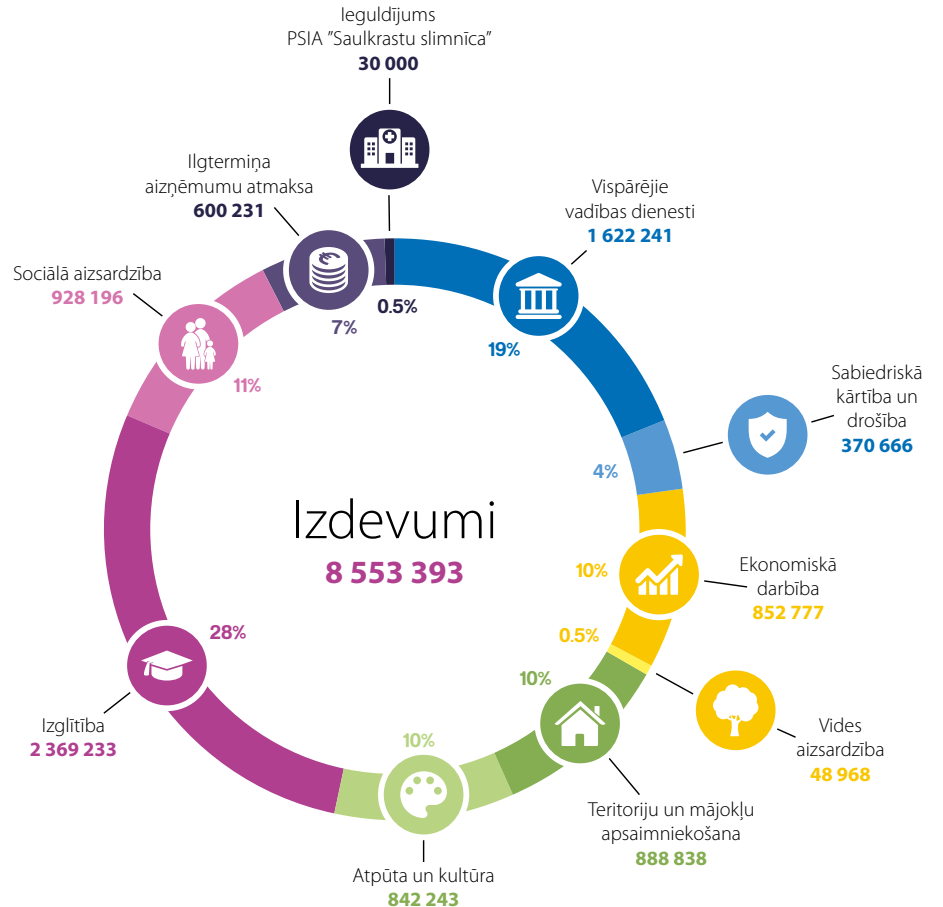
Ieguldījums PSIA ”Saulkrastu slimnīca”
30 000

Ilgtermiņa aizņēmumu atmaksa
600 231

Vispārējie vadības dienesti
1 622 241

Sociālā aizsardzība
928 196

7%

0.5%

19%

11%

Sabiedriskā kārtība un drošība
370 666

4%

Izdevumi
8 553 393

10%

Ekonomiskā darbība
852 777

0.5%

28%

10%

Vides aizsardzība
48 968

Izglītība
2 369 233

10%

Teritoriju un mājokļu apsaimniekošana
888 838

Atpūta un kultūra
842 243